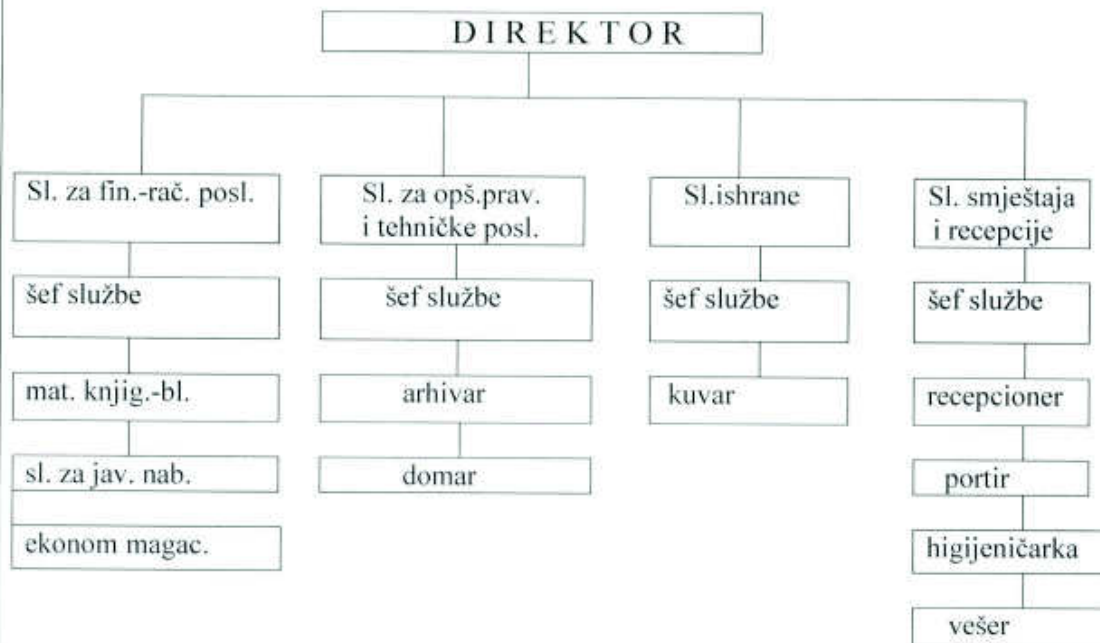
DIREKTOR

Sl. za fin.-rač. posl.

šef službe

mat. knjig.-bl.

sl. za jav. nab.

ekonom magac.

Sl. za opš.prav. i tehničke posl.

šef službe

arhivar

domar

Sl.ishrane

šef službe

kuvar

Sl. smještaja i recepcije

šef službe

recepcioner

portir

higijeničarka

vešer